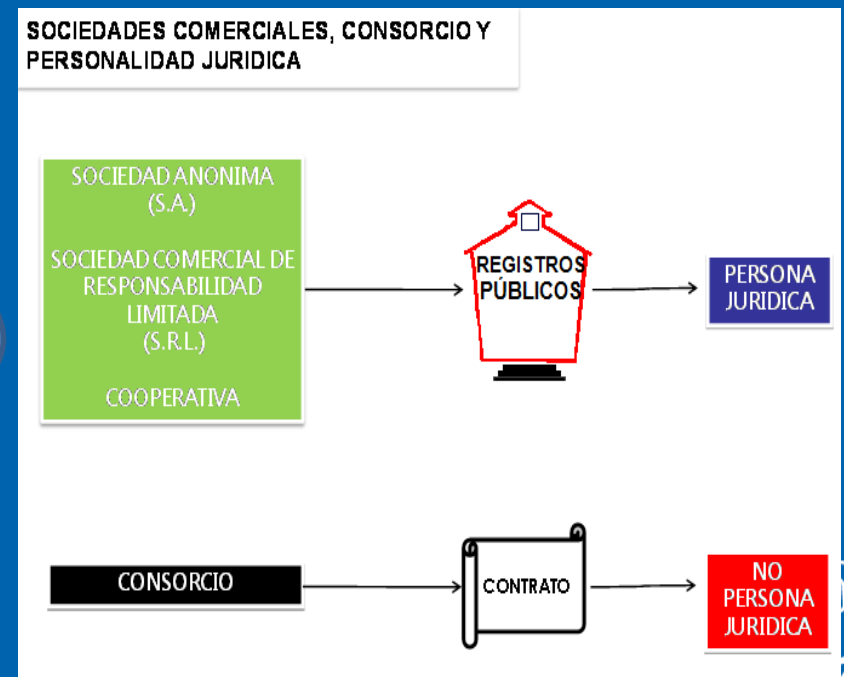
SOCIEDADES COMERCIALES, CONSORCIO Y PERSONALIDAD JURIDICA

SOCIEDAD ANONIMA
(S.A.)

SOCIEDAD COMERCIAL DE RESPONSABILIDAD LIMITADA
(S.R.L.)

COOPERATIVA

REGISTROS PÚBLICOS

PERSONA JURIDICA

CONSORCIO

CONTRATO

NO PERSONA JURIDICA